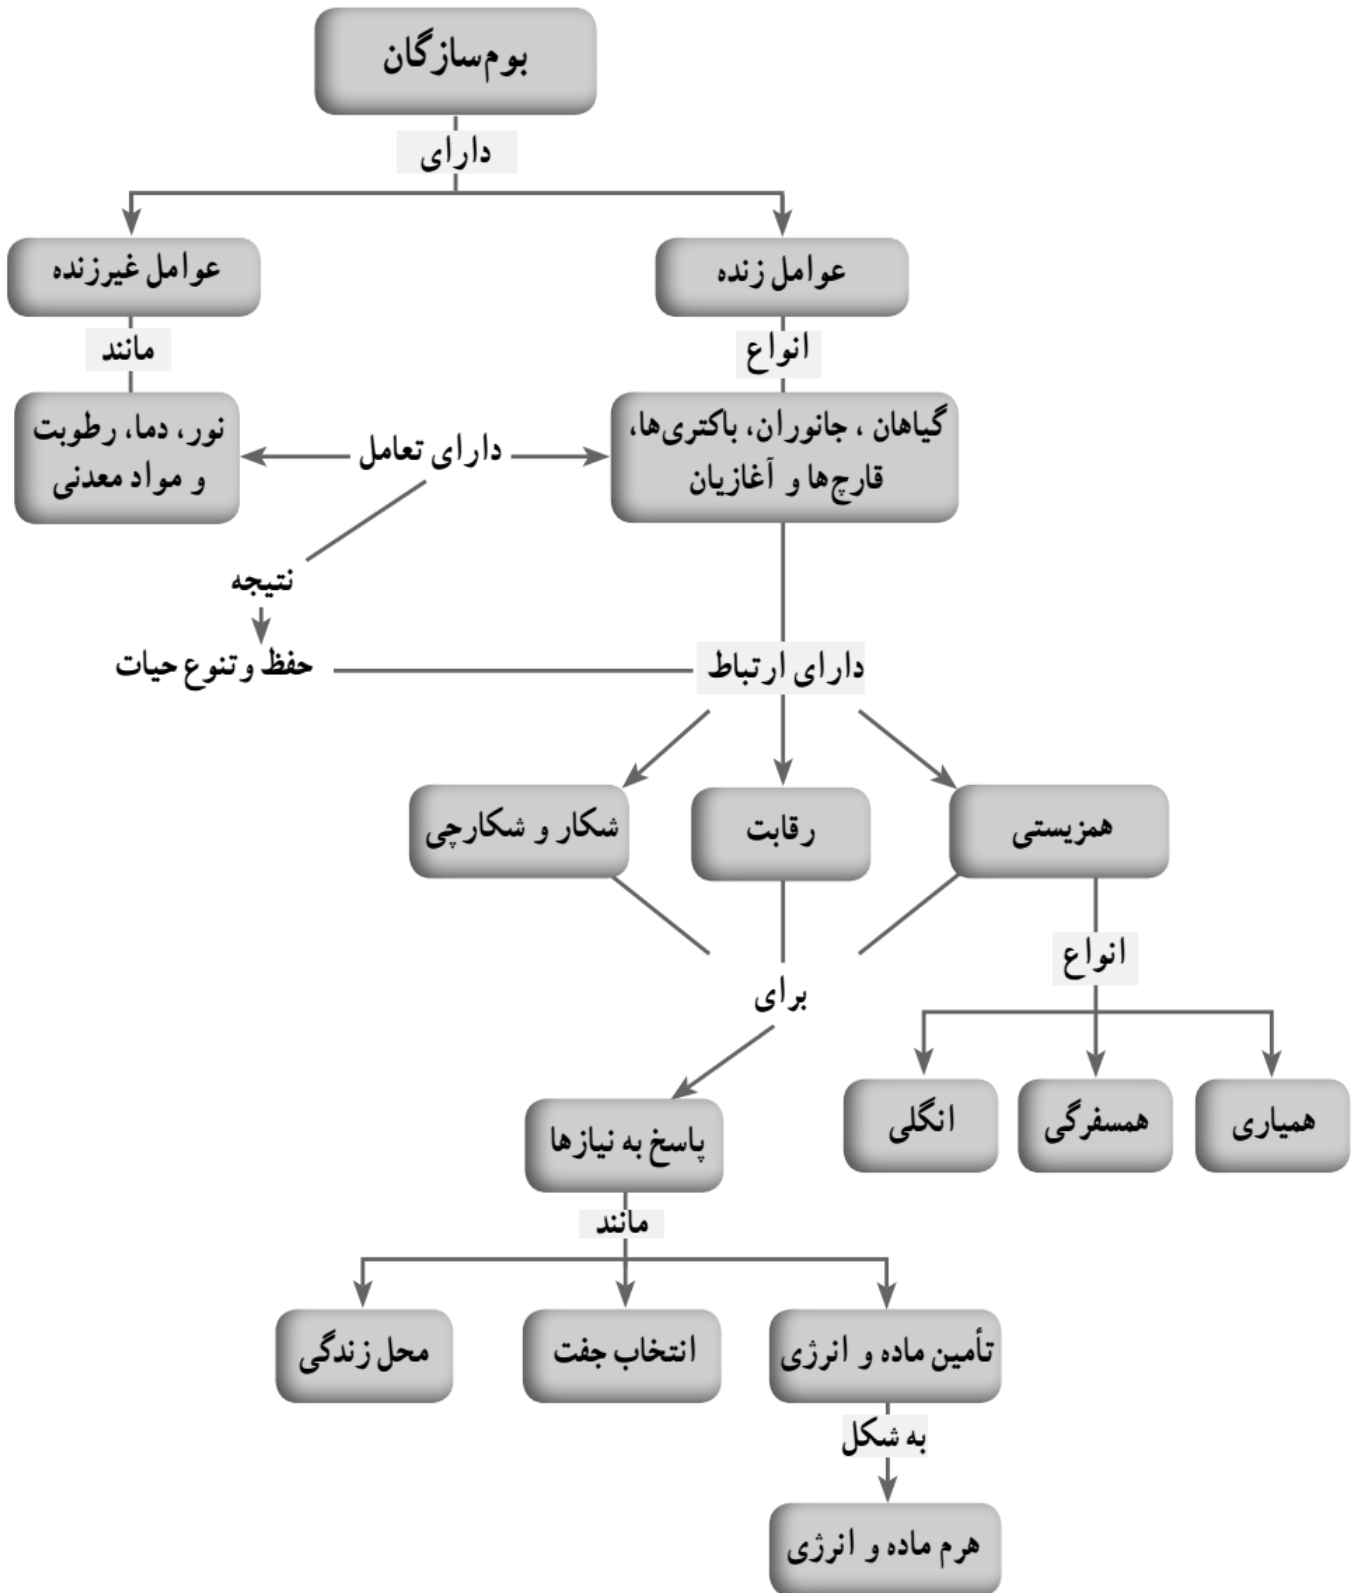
بوم‌سازگان

دارای

عوامل زنده

عوامل غیرزنده

انواع

مانند

گیاهان ، جانوران، باکتری‌ها، قارچ‌ها و آغازیان

دارای تعامل

نور، دما، رطوبت و مواد معدنی

نتیجه

حفظ و تنوع حیات

دارای ارتباط

همزیستی

رقابت

شکار و شکارچی

انواع

همیاری

همسفرگی

انگلی

برای

پاسخ به نیازها

مانند

تأمین ماده و انرژی

انتخاب جفت

محل زندگی

به شکل

هرم ماده و انرژی